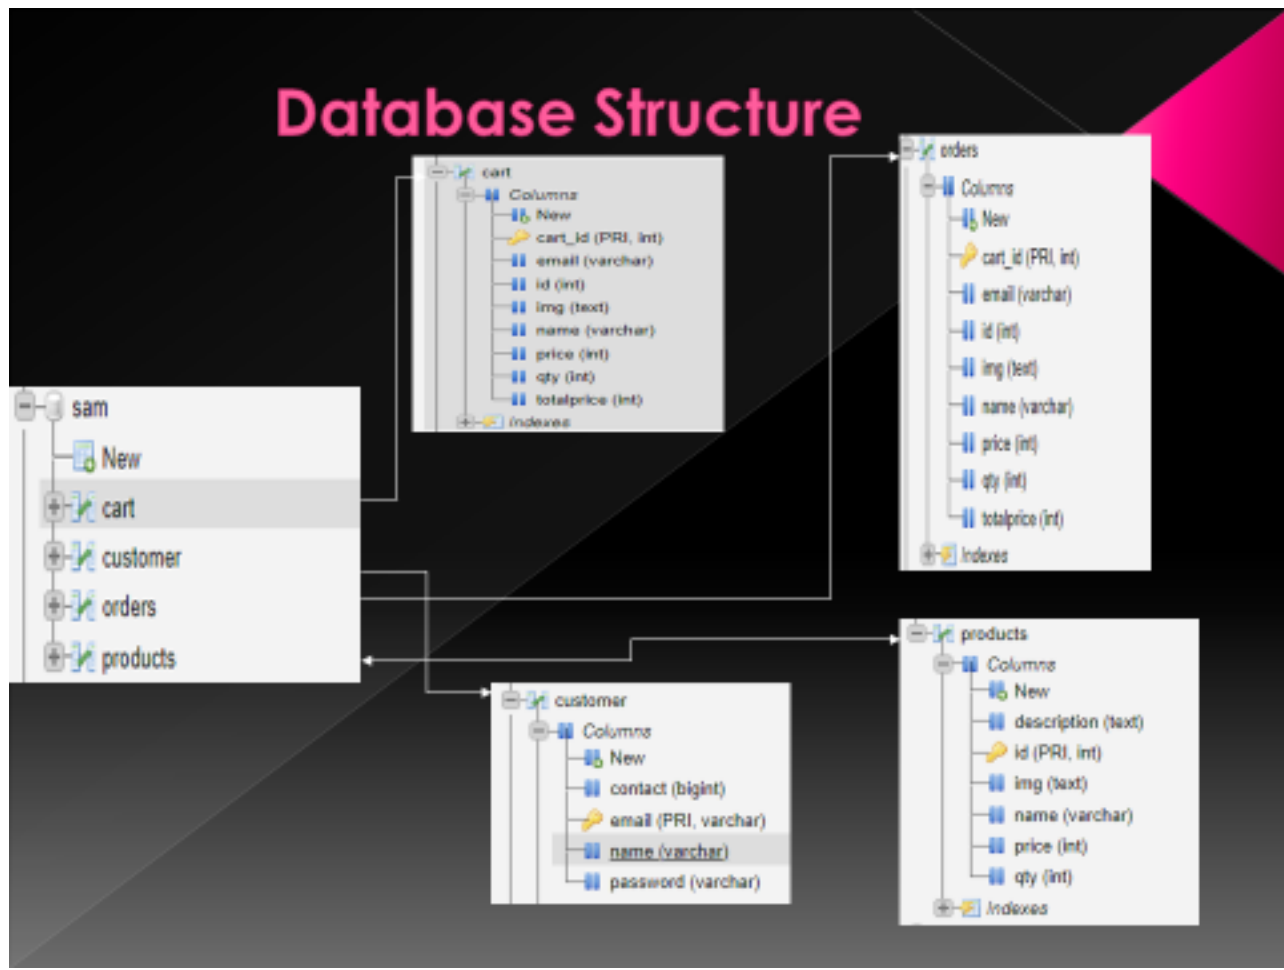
Database Structure

cart
Columns
New
cart_id (PRI, int)
email (varchar)
id (int)
img (text)
name (varchar)
price (int)
qty (int)
totalprice (int)
Indexes

orders
Columns
New
cart_id (PRI, int)
email (varchar)
id (int)
img (text)
name (varchar)
price (int)
qty (int)
totalprice (int)
Indexes

sam
New
cart
customer
orders
products

customer
Columns
New
contact (bigint)
email (PRI, varchar)
name (varchar)
password (varchar)

products
Columns
New
description (text)
id (PRI, int)
img (text)
name (varchar)
price (int)
qty (int)
Indexes